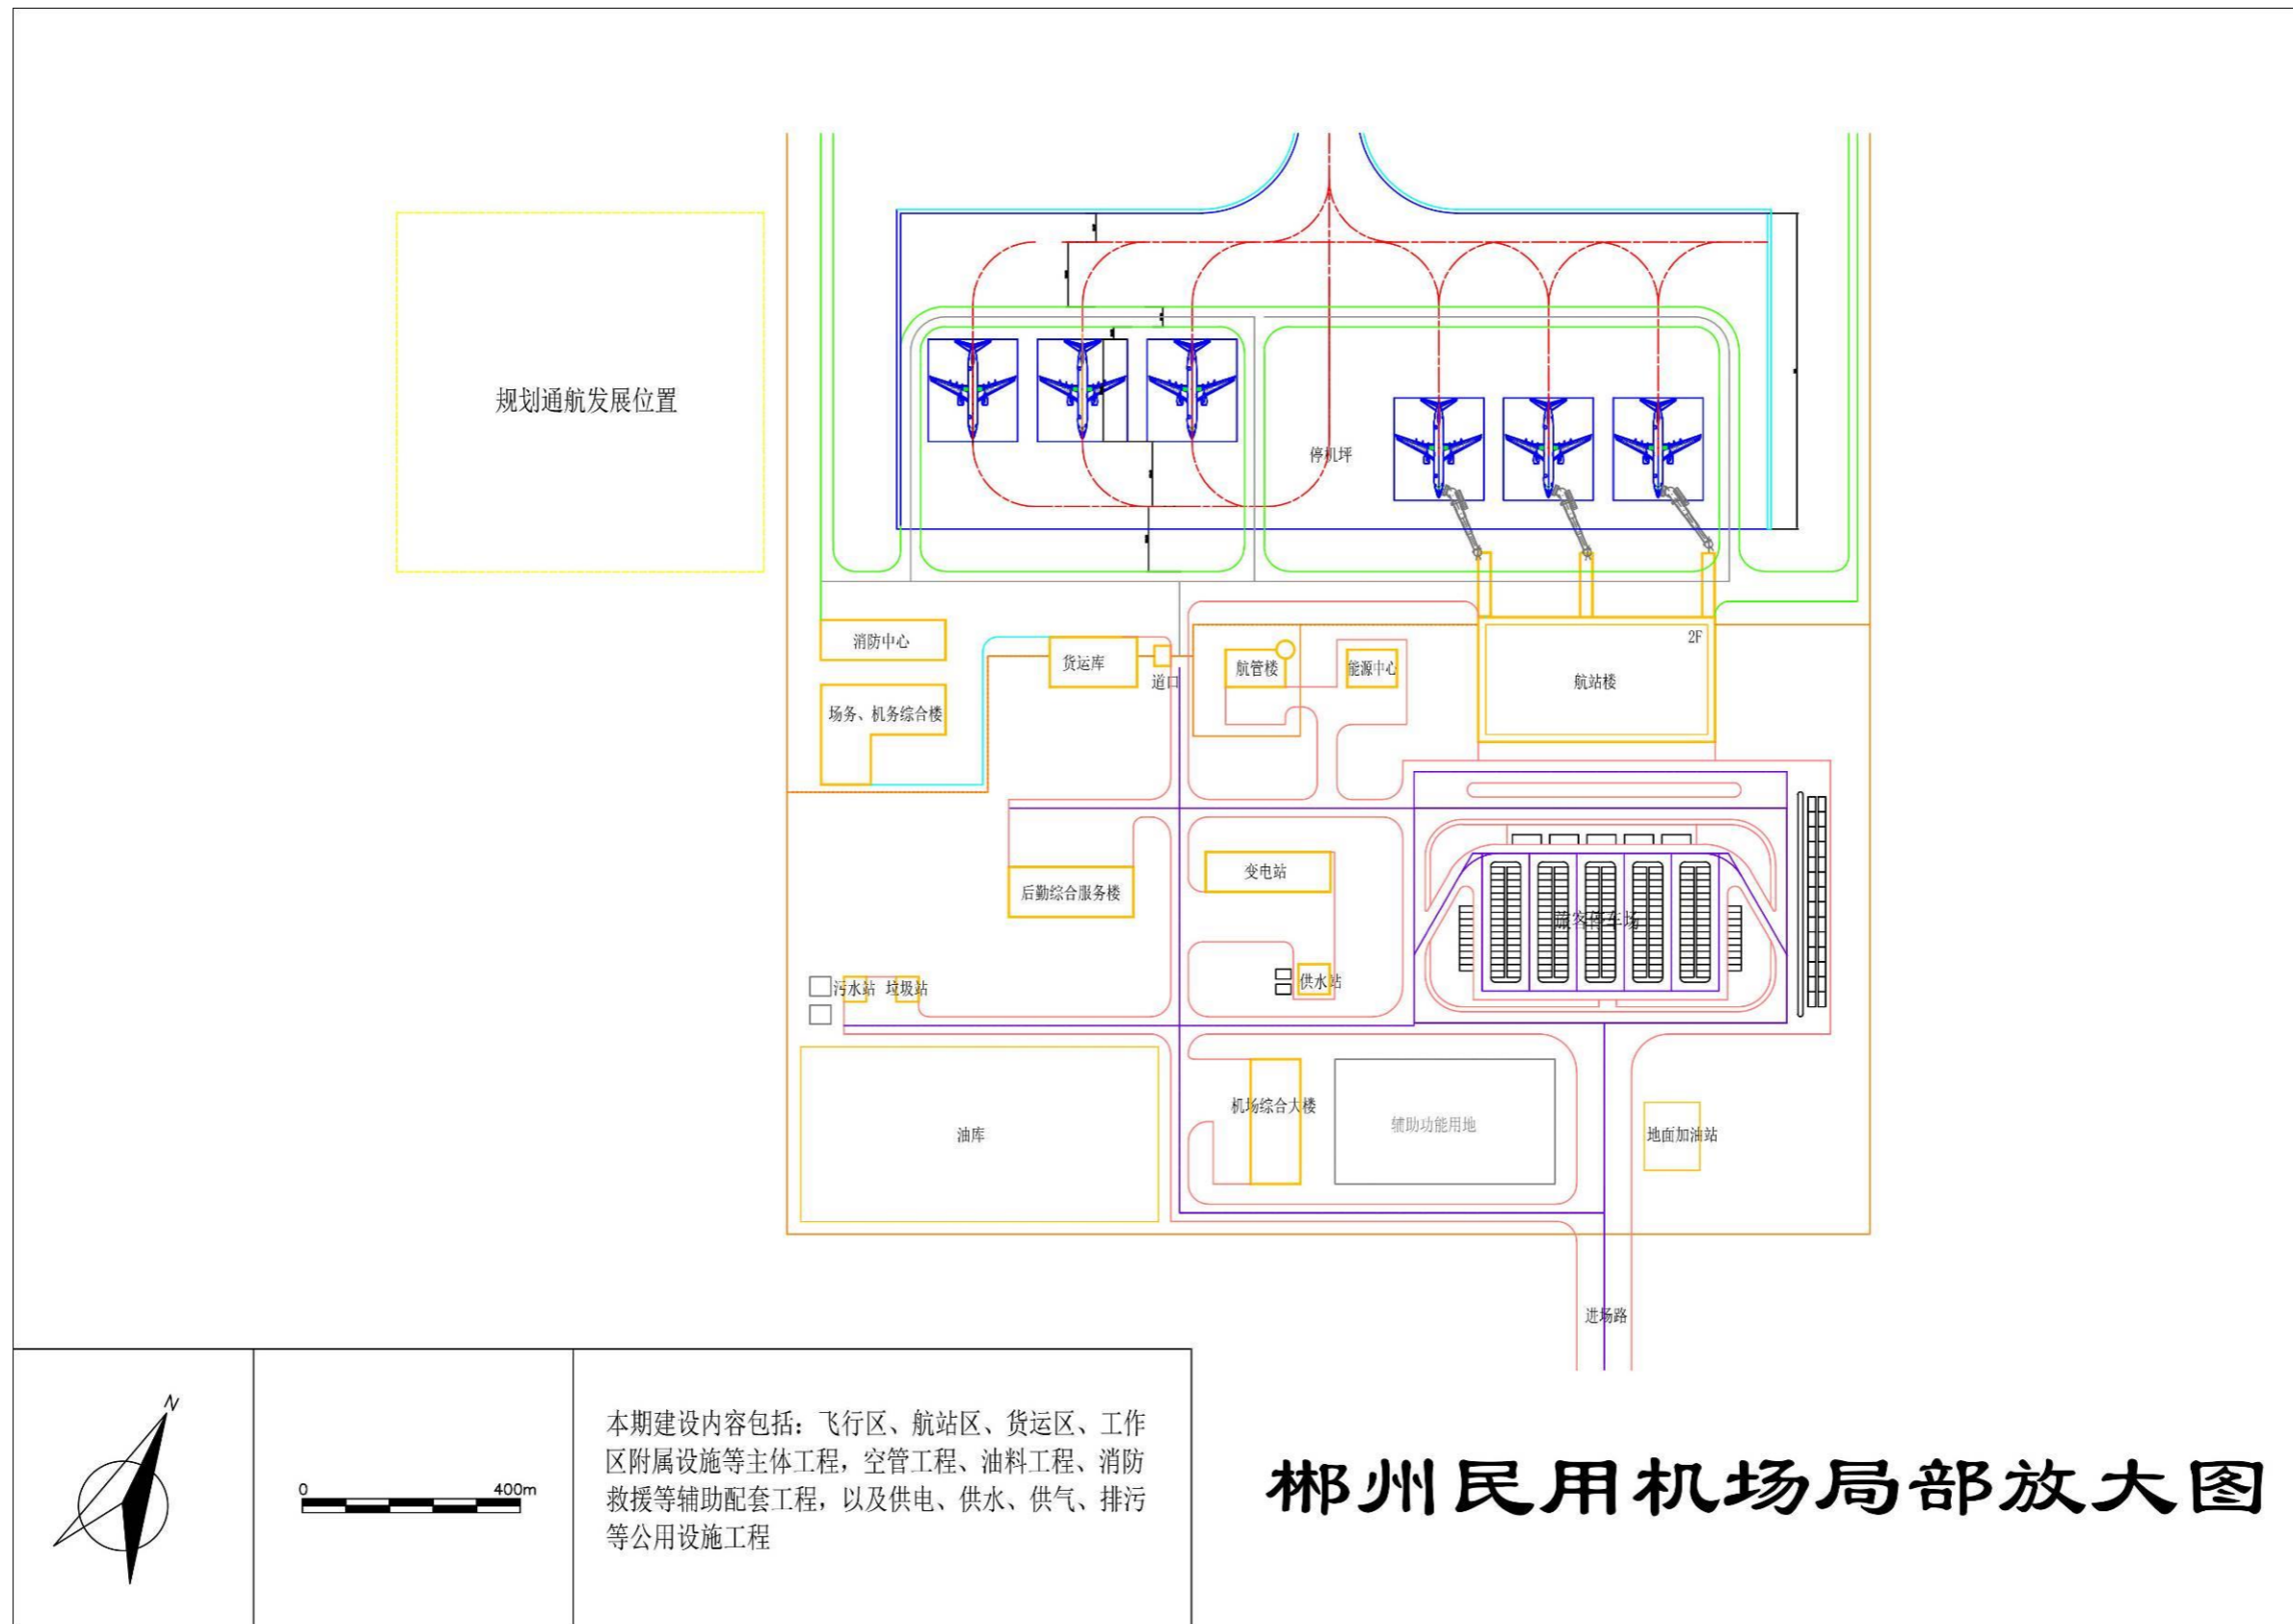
规划通航发展位置

停机坪

2F

消防中心

货运库

道口

航管楼

能源中心

航站楼

场务、机务综合楼

变电站

旅客停车场

后勤综合服务楼

污水站 垃圾站

供水站

油库

机场综合大楼

辅助功能用地

地面加油站

进场路

N

0 400m

本期建设内容包括：飞行区、航站区、货运区、工作区附属设施等主体工程，空管工程、油料工程、消防救援等辅助配套工程，以及供电、供水、供气、排污等公用设施工程

郴州民用机场局部放大图